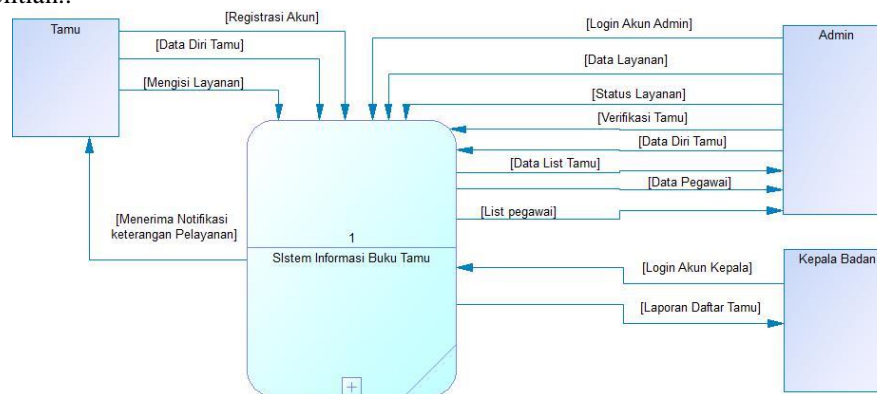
Tamu

[Registrasi Akun]

[Data Diri Tamu]

[Mengisi Layanan]

[Login Akun Admin]

Admin

[Data Layanan]

[Status Layanan]

[Verifikasi Tamu]

[Data Diri Tamu]

[Data List Tamu]

[Data Pegawai]

[List pegawai]

[Menerima Notifikasi keterangan Pelayanan]

1

SIstem Informasi Buku Tamu

[Login Akun Kepala]

Kepala Badan

[Laporan Daftar Tamu]